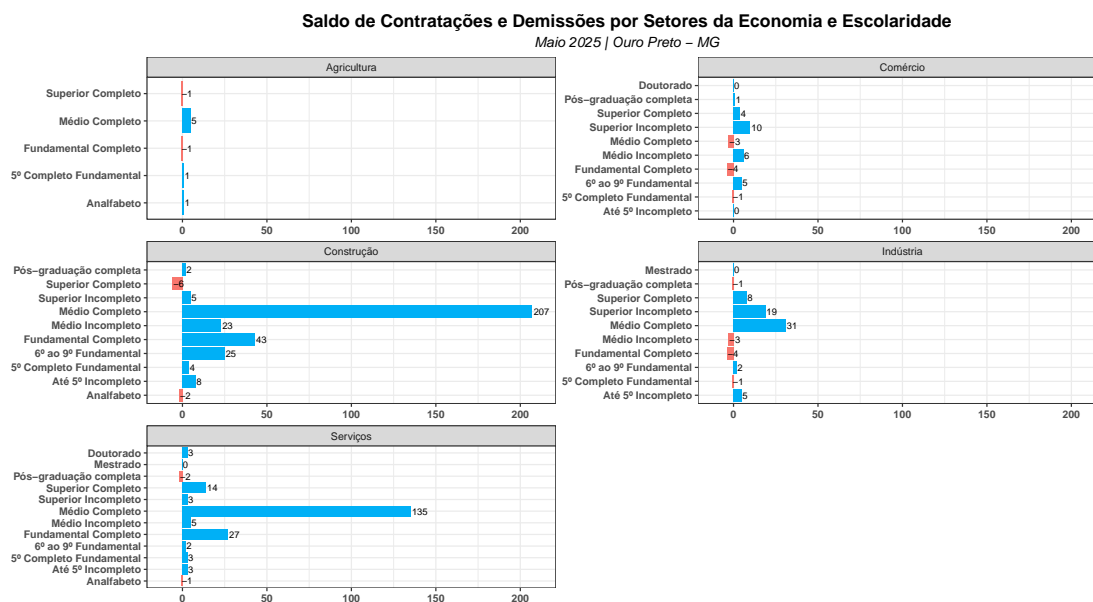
Saldo de Contratações e Demissões por Setores da Economia e Escolaridade

Maio 2025 | Ouro Preto − MG

Agricultura

Superior Completo −1
Médio Completo 5
Fundamental Completo −1
5º Completo Fundamental 1
Analfabeto 1

0 50 100 150 200

Comércio

Doutorado 0
Pós−graduação completa 1
Superior Completo 4
Superior Incompleto 10
Médio Completo −3
Médio Incompleto 6
Fundamental Completo −4
6º ao 9º Fundamental 5
5º Completo Fundamental −1
Até 5º Incompleto 0

0 50 100 150 200

Construção

Pós−graduação completa 2
Superior Completo −6
Superior Incompleto 5
Médio Completo 207
Médio Incompleto 23
Fundamental Completo 43
6º ao 9º Fundamental 25
5º Completo Fundamental 4
Até 5º Incompleto 8
Analfabeto −2

0 50 100 150 200

Indústria

Mestrado 0
Pós−graduação completa −1
Superior Completo 8
Superior Incompleto 19
Médio Completo 31
Médio Incompleto −3
Fundamental Completo −4
6º ao 9º Fundamental 2
5º Completo Fundamental −1
Até 5º Incompleto 5

0 50 100 150 200

Serviços

Doutorado 3
Mestrado 0
Pós−graduação completa −2
Superior Completo 14
Superior Incompleto 3
Médio Completo 135
Médio Incompleto 5
Fundamental Completo 27
6º ao 9º Fundamental 2
5º Completo Fundamental 3
Até 5º Incompleto 3
Analfabeto −1

0 50 100 150 200